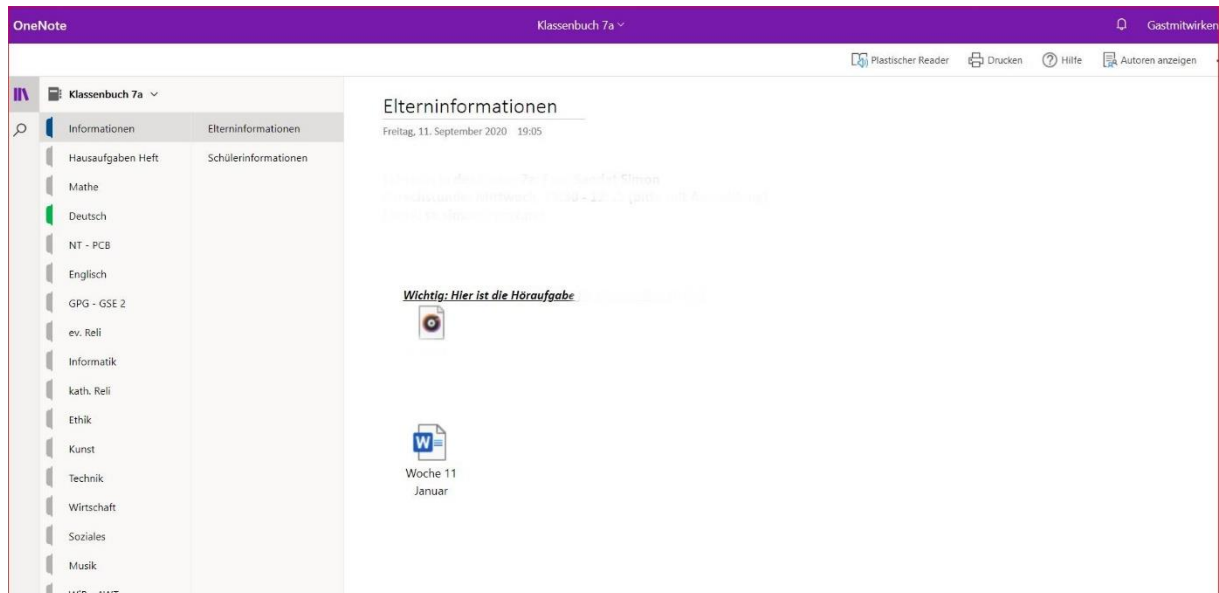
OneNote

Klassenbuch 7a

Gastmitwirken

Plastischer Reader
Drucken
Hilfe
Autoren anzeigen

Klassenbuch 7a

Informationen
Hausaufgaben Heft
Mathe
Deutsch
NT - PCB
Englisch
GPG - GSE 2
ev. Reli
Informatik
kath. Reli
Ethik
Kunst
Technik
Wirtschaft
Soziales
Musik
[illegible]

Elterninformationen
Schülerinformationen

Elterninformationen

Freitag, 11. September 2020 19:05

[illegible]

Wichtig: Hier ist die Höraufgabe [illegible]

Woche 11 Januar